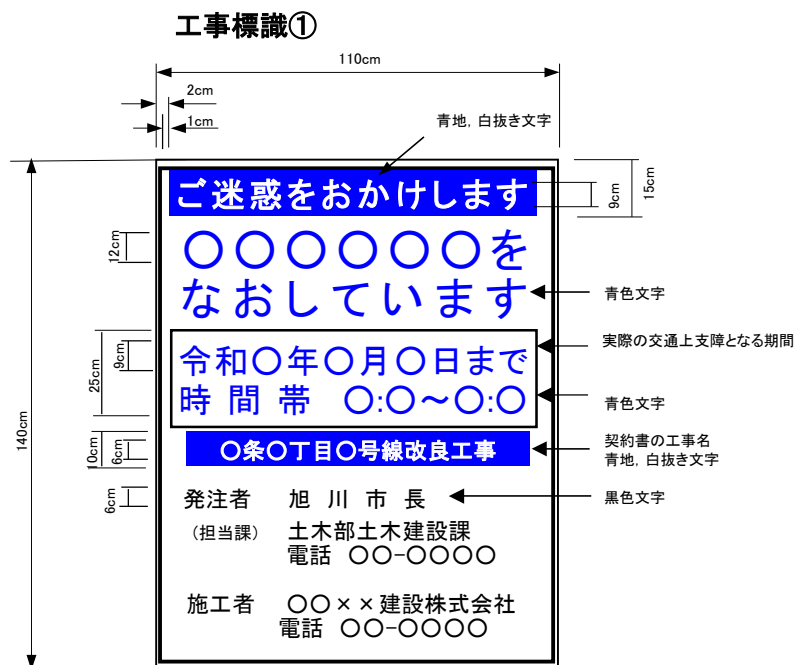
工事標識①

110cm

2cm

1cm

青地，白抜き文字

15cm

9cm

ご迷惑をおかけします

12cm

〇〇〇〇〇〇を
なおしています

青色文字

25cm

9cm

令和〇年〇月〇日まで
時 間 帯 〇:〇～〇:〇

実際の交通上支障となる期間

青色文字

140cm

10cm

6cm

〇条〇丁目〇号線改良工事

契約書の工事名
青地，白抜き文字

6cm

発注者 旭 川 市 長

黒色文字

（担当課） 土木部土木建設課
電話 〇〇-〇〇〇〇

施工者 〇〇××建設株式会社
電話 〇〇-〇〇〇〇